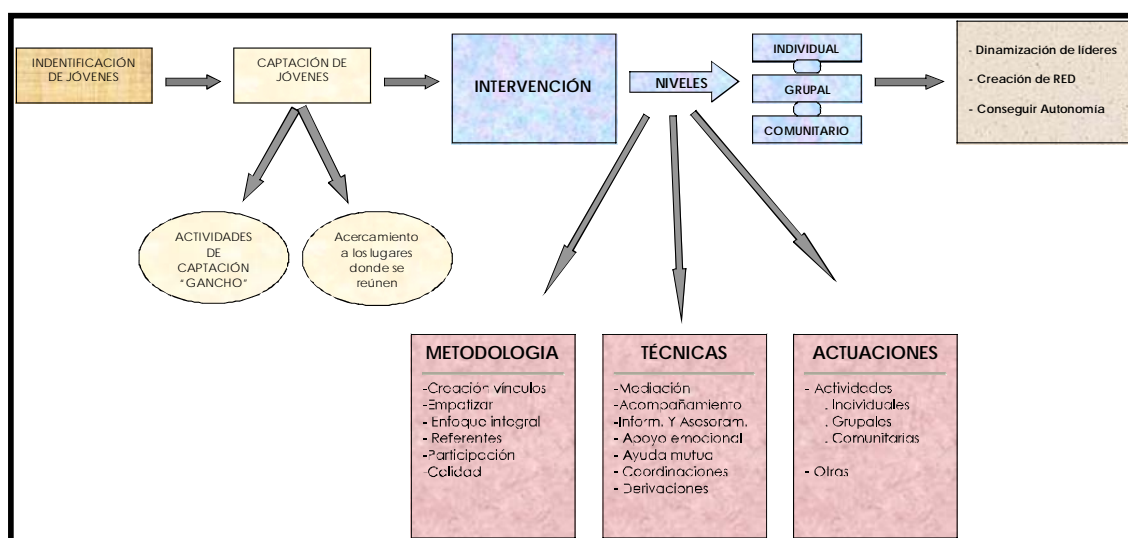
INDENTIFICACIÓN DE JÓVENES

CAPTACIÓN DE JÓVENES

INTERVENCIÓN

NIVELES

INDIVIDUAL

GRUPAL

COMUNITARIO

- Dinamización de líderes
- Creación de RED
- Conseguir Autonomía

ACTIVIDADES DE CAPTACIÓN "GANCHO"

Acercamiento a los lugares donde se reúnen

METODOLOGIA

-Creación vínculos
-Empatizar
- Enfoque integral
- Referentes
-Participación
-Calidad

TÉCNICAS

-Mediación
-Acompañamiento
-Inform. Y Asesoram.
- Apoyo emocional
- Ayuda mutua
- Coordinaciones
- Derivaciones

ACTUACIONES

- Actividades
. Individuales
. Grupales
. Comunitarias

- Otras